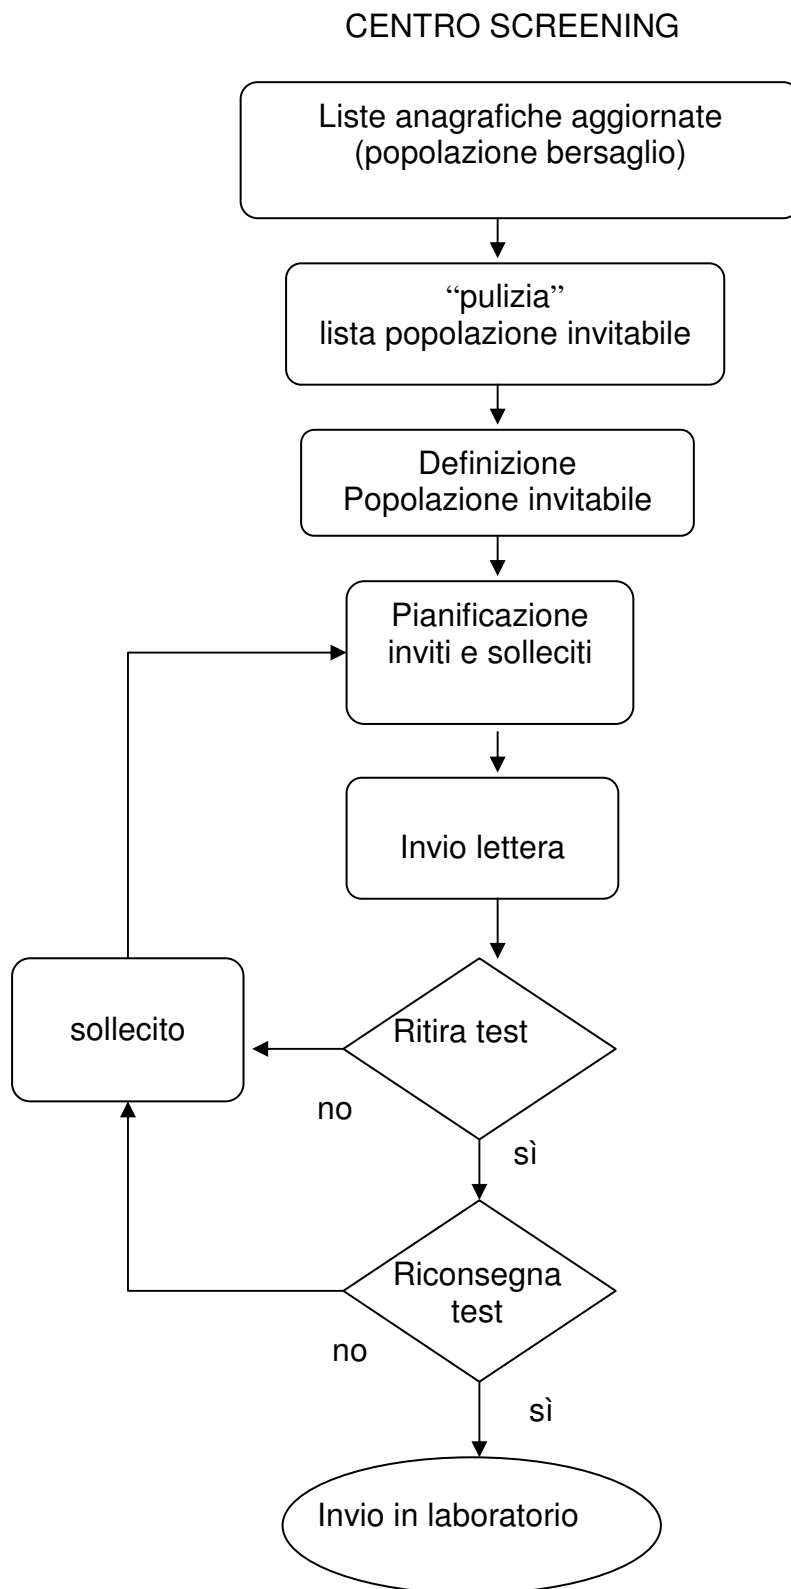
CENTRO SCREENING

Liste anagrafiche aggiornate (popolazione bersaglio)

“pulizia” lista popolazione invitabile

Definizione Popolazione invitabile

Pianificazione inviti e solleciti

Invio lettera

sollecito

Ritira test

no

sì

Riconsegna test

no

sì

Invio in laboratorio